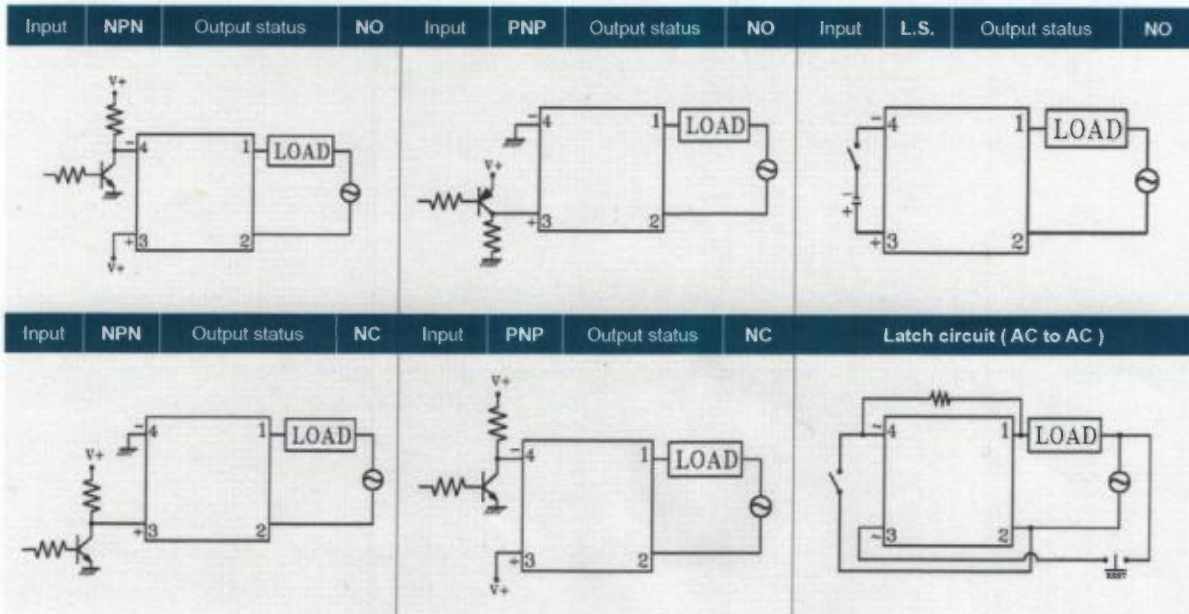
| Input | NPN | Output status | NO | Input | PNP | Output status | NO | Input | L.S. | Output status | NO |
|---|---|---|---|---|---|---|---|---|---|---|---|

V+
−4
1
LOAD
+3
2
V+

−4
1
LOAD
V+
+3
2

−4
1
LOAD
−
+
+3
2

| Input | NPN | Output status | NC | Input | PNP | Output status | NC | Latch circuit ( AC to AC ) |
|---|---|---|---|---|---|---|---|---|

−4
1
LOAD
V+
+3
2

V+
−4
1
LOAD
+3
2
V+

~4
1
LOAD
~3
2
RESET